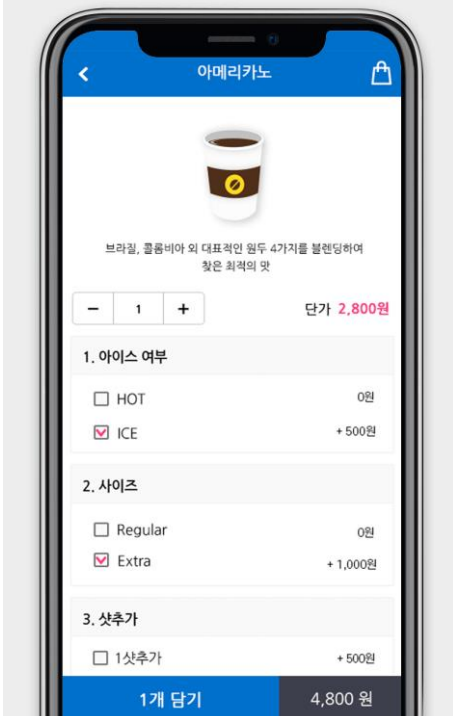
아메리카노

브라질, 콜롬비아 외 대표적인 원두 4가지를 블렌딩하여 찾은 최적의 맛

− 1 +

단가 2,800원

1. 아이스 여부

HOT 0원

ICE + 500원

2. 사이즈

Regular 0원

Extra + 1,000원

3. 샷추가

1샷추가 + 500원

1개 담기

4,800 원